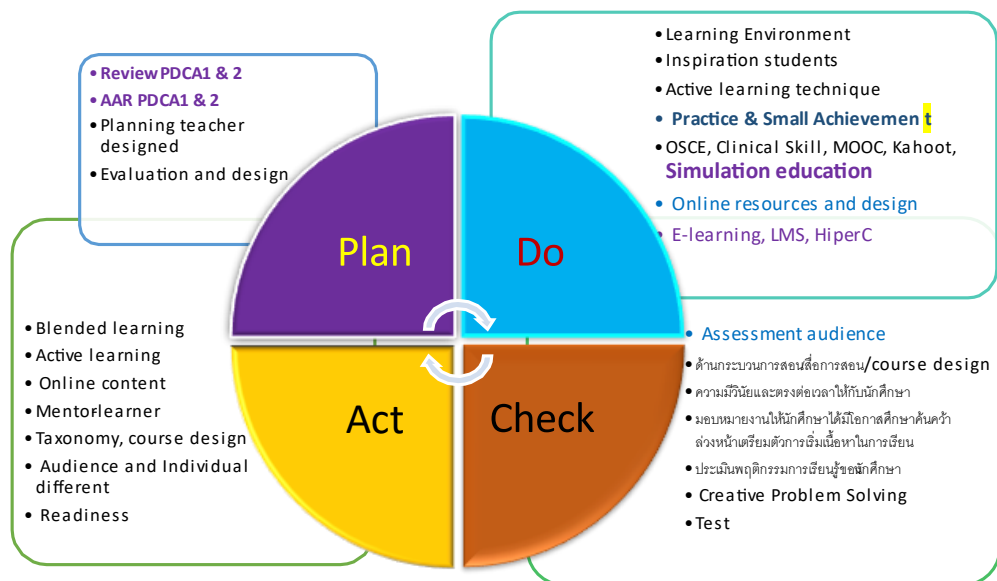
• Review PDCA1 & 2
• AAR PDCA1 & 2
• Planning teacher designed
• Evaluation and design

• Learning Environment
• Inspiration students
• Active learning technique
• Practice & Small Achievemen t
• OSCE, Clinical Skill, MOOC, Kahoot, Simulation education
• Online resources and design
• E-learning, LMS, HiperC

Plan

Do

Act

Check

• Blended learning
• Active learning
• Online content
• Mentorlearner
• Taxonomy, course design
• Audience and Individual different
• Readiness

• Assessment audience
• ด้านกระบวนการสอนสื่อการสอน/course design
• ความมีวินัยและตรงต่อเวลาให้กับนักศึกษา
• มอบหมายงานให้นักศึกษาได้มีโอกาสศึกษาค้นคว้าล่วงหน้าเตรียมตัวการเริ่มเนื้อหาในการเรียน
• ประเมินพฤติกรรมการเรียนรู้ของนักศึกษา
• Creative Problem Solving
• Test